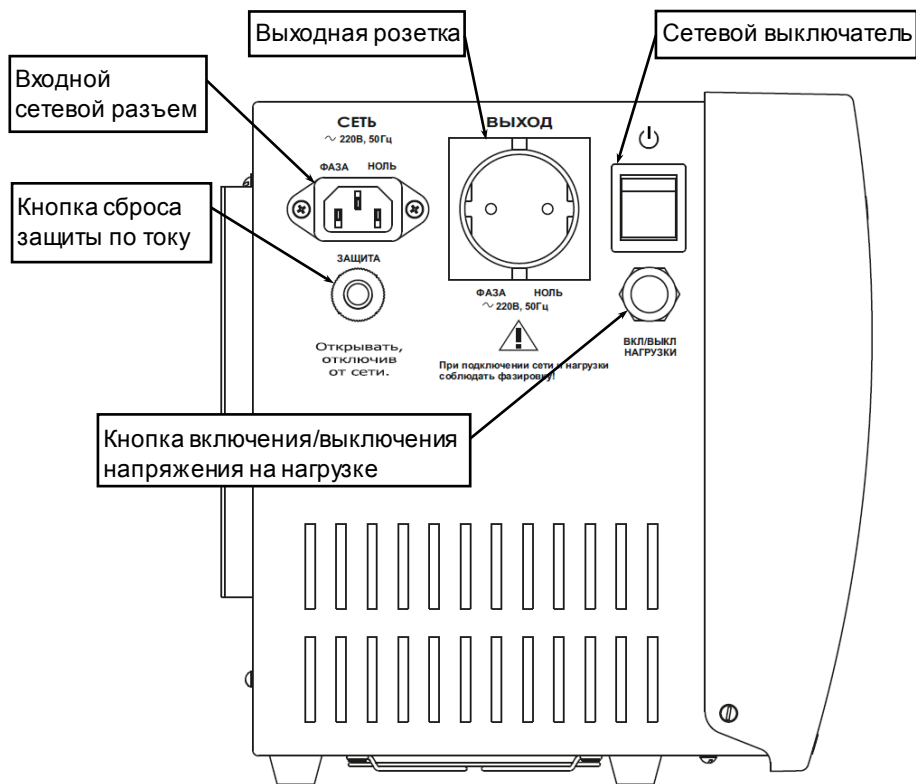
Выходная розетка

Сетевой выключатель

Входной сетевой разъем

СЕТЬ
~ 220В, 50Гц

ФАЗА НОЛЬ

ВЫХОД

Кнопка сброса защиты по току

ЗАЩИТА

Открывать, отключив от сети.

ФАЗА НОЛЬ
~ 220В, 50Гц

При подключении сети и нагрузки соблюдать фазировку!

ВКЛ/ВЫКЛ НАГРУЗКИ

Кнопка включения/выключения напряжения на нагрузке